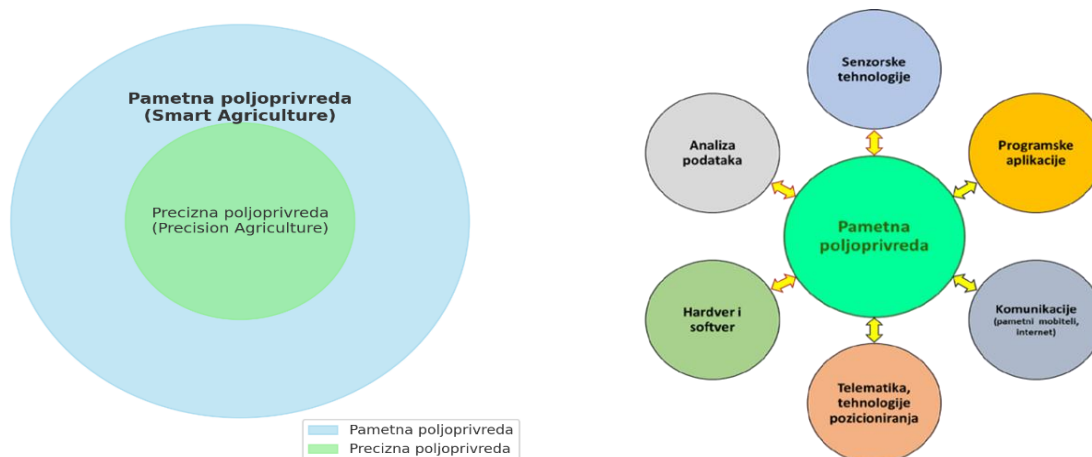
Pametna poljoprivreda
(Smart Agriculture)

Precizna poljoprivreda
(Precision Agriculture)

Pametna poljoprivreda
Precizna poljoprivreda

Senzorske tehnologije

Analiza podataka

Programske aplikacije

Pametna poljoprivreda

Hardver i softver

Komunikacije (pametni mobiteli, internet)

Telematika, tehnologije pozicioniranja